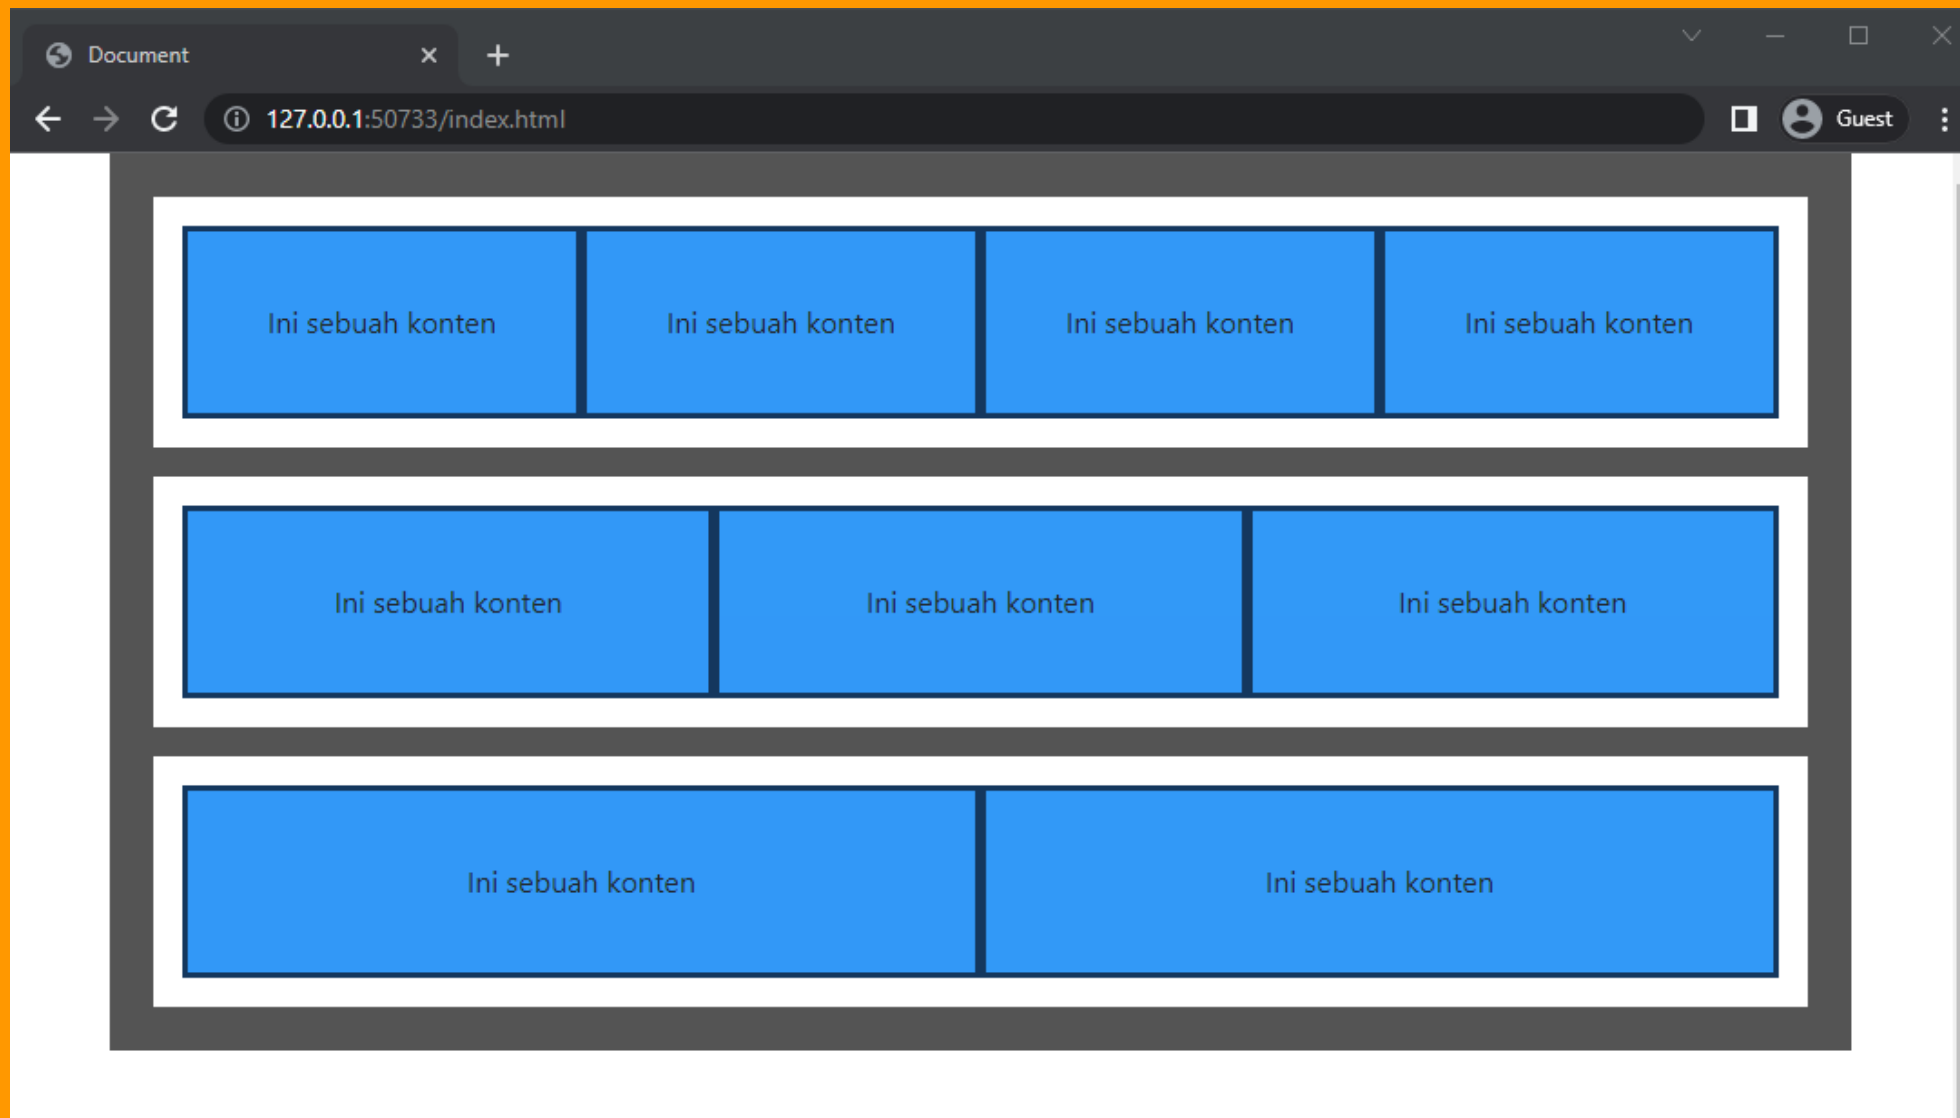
Document

127.0.0.1:50733/index.html

Guest

Ini sebuah konten

Ini sebuah konten

Ini sebuah konten

Ini sebuah konten

Ini sebuah konten

Ini sebuah konten

Ini sebuah konten

Ini sebuah konten

Ini sebuah konten